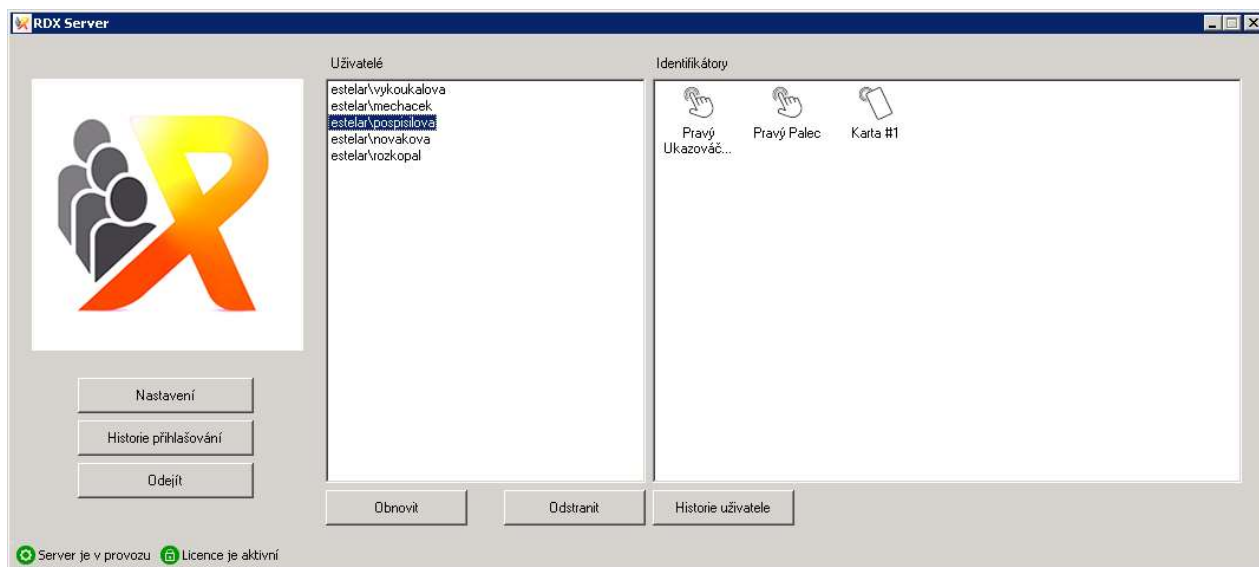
RDX Server

Uživatelé

estelar\vykoukalova
estelar\mechacek
estelar\pospisilova
estelar\novakova
estelar\rozkopal

Identifikátory

Pravý Ukazováč...

Pravý Palec

Karta #1

Nastavení

Historie přihlašování

Odejít

Obnovit

Odstranit

Historie uživatele

Server je v provozu

Licence je aktivní